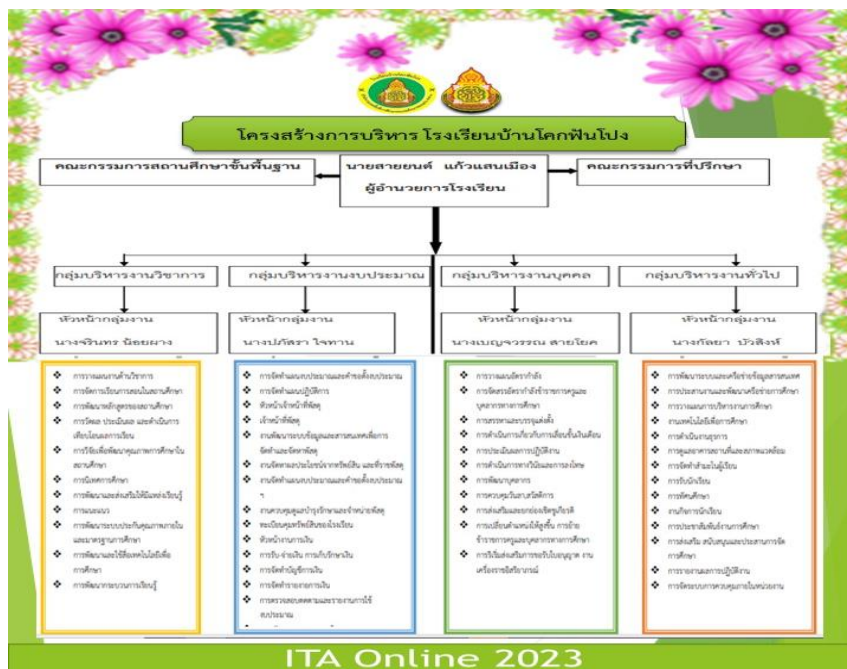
โครงสร้างการบริหาร โรงเรียนบ้านโคกฟันโปง

คณะกรรมการสถานศึกษาขั้นพื้นฐาน

นายสายยนต์ แก้วแสนเมือง
ผู้อำนวยการโรงเรียน

คณะกรรมการที่ปรึกษา

กลุ่มบริหารงานวิชาการ

กลุ่มบริหารงานงบประมาณ

กลุ่มบริหารงานบุคคล

กลุ่มบริหารงานทั่วไป

หัวหน้ากลุ่มงาน
นางจรินทร น้อยผาง

หัวหน้ากลุ่มงาน
นางปภัสรา ใจทาน

หัวหน้ากลุ่มงาน
นางเบญจวรรณ สายโยค

หัวหน้ากลุ่มงาน
นางกัลยา บัวสิงห์

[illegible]

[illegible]

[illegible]

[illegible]

ITA Online 2023